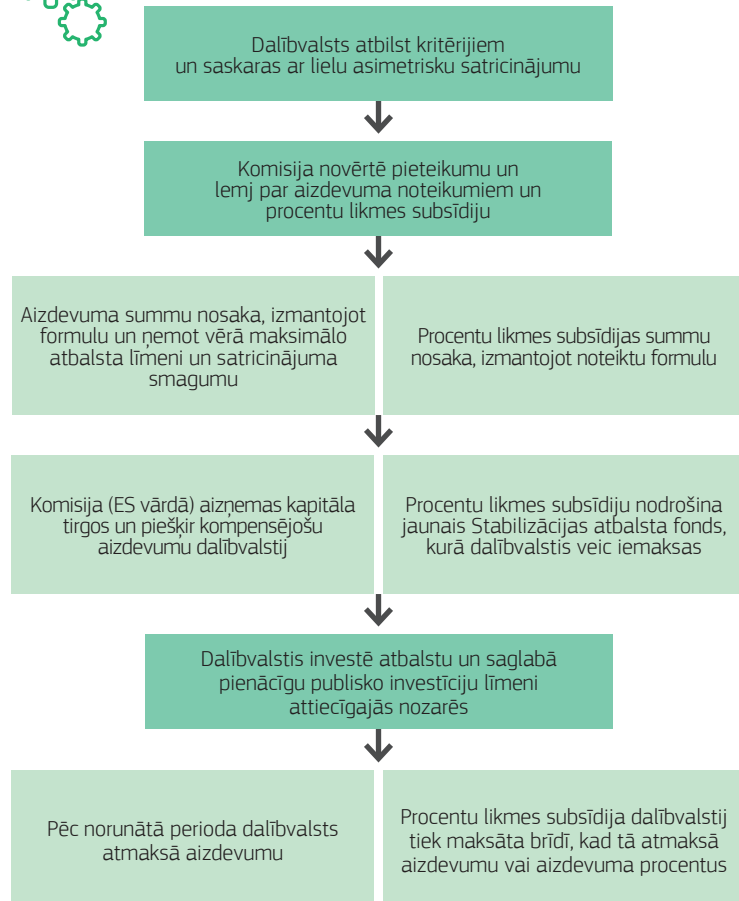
Dalībvalsts atbilst kritērijiem un saskaras ar lielu asimetrisku satricinājumu

Komisija novērtē pieteikumu un lemj par aizdevuma noteikumiem un procentu likmes subsīdiju

Aizdevuma summu nosaka, izmantojot formulu un ņemot vērā maksimālo atbalsta līmeni un satricinājuma smagumu

Procentu likmes subsīdijas summu nosaka, izmantojot noteiktu formulu

Komisija (ES vārdā) aizņemas kapitāla tirgos un piešķir kompensējošu aizdevumu dalībvalstij

Procentu likmes subsīdiju nodrošina jaunais Stabilizācijas atbalsta fonds, kurā dalībvalstis veic iemaksas

Dalībvalstis investē atbalstu un saglabā pienācīgu publisko investīciju līmeni attiecīgajās nozarēs

Pēc norunātā perioda dalībvalsts atmaksā aizdevumu

Procentu likmes subsīdija dalībvalstij tiek maksāta brīdī, kad tā atmaksā aizdevumu vai aizdevuma procentus